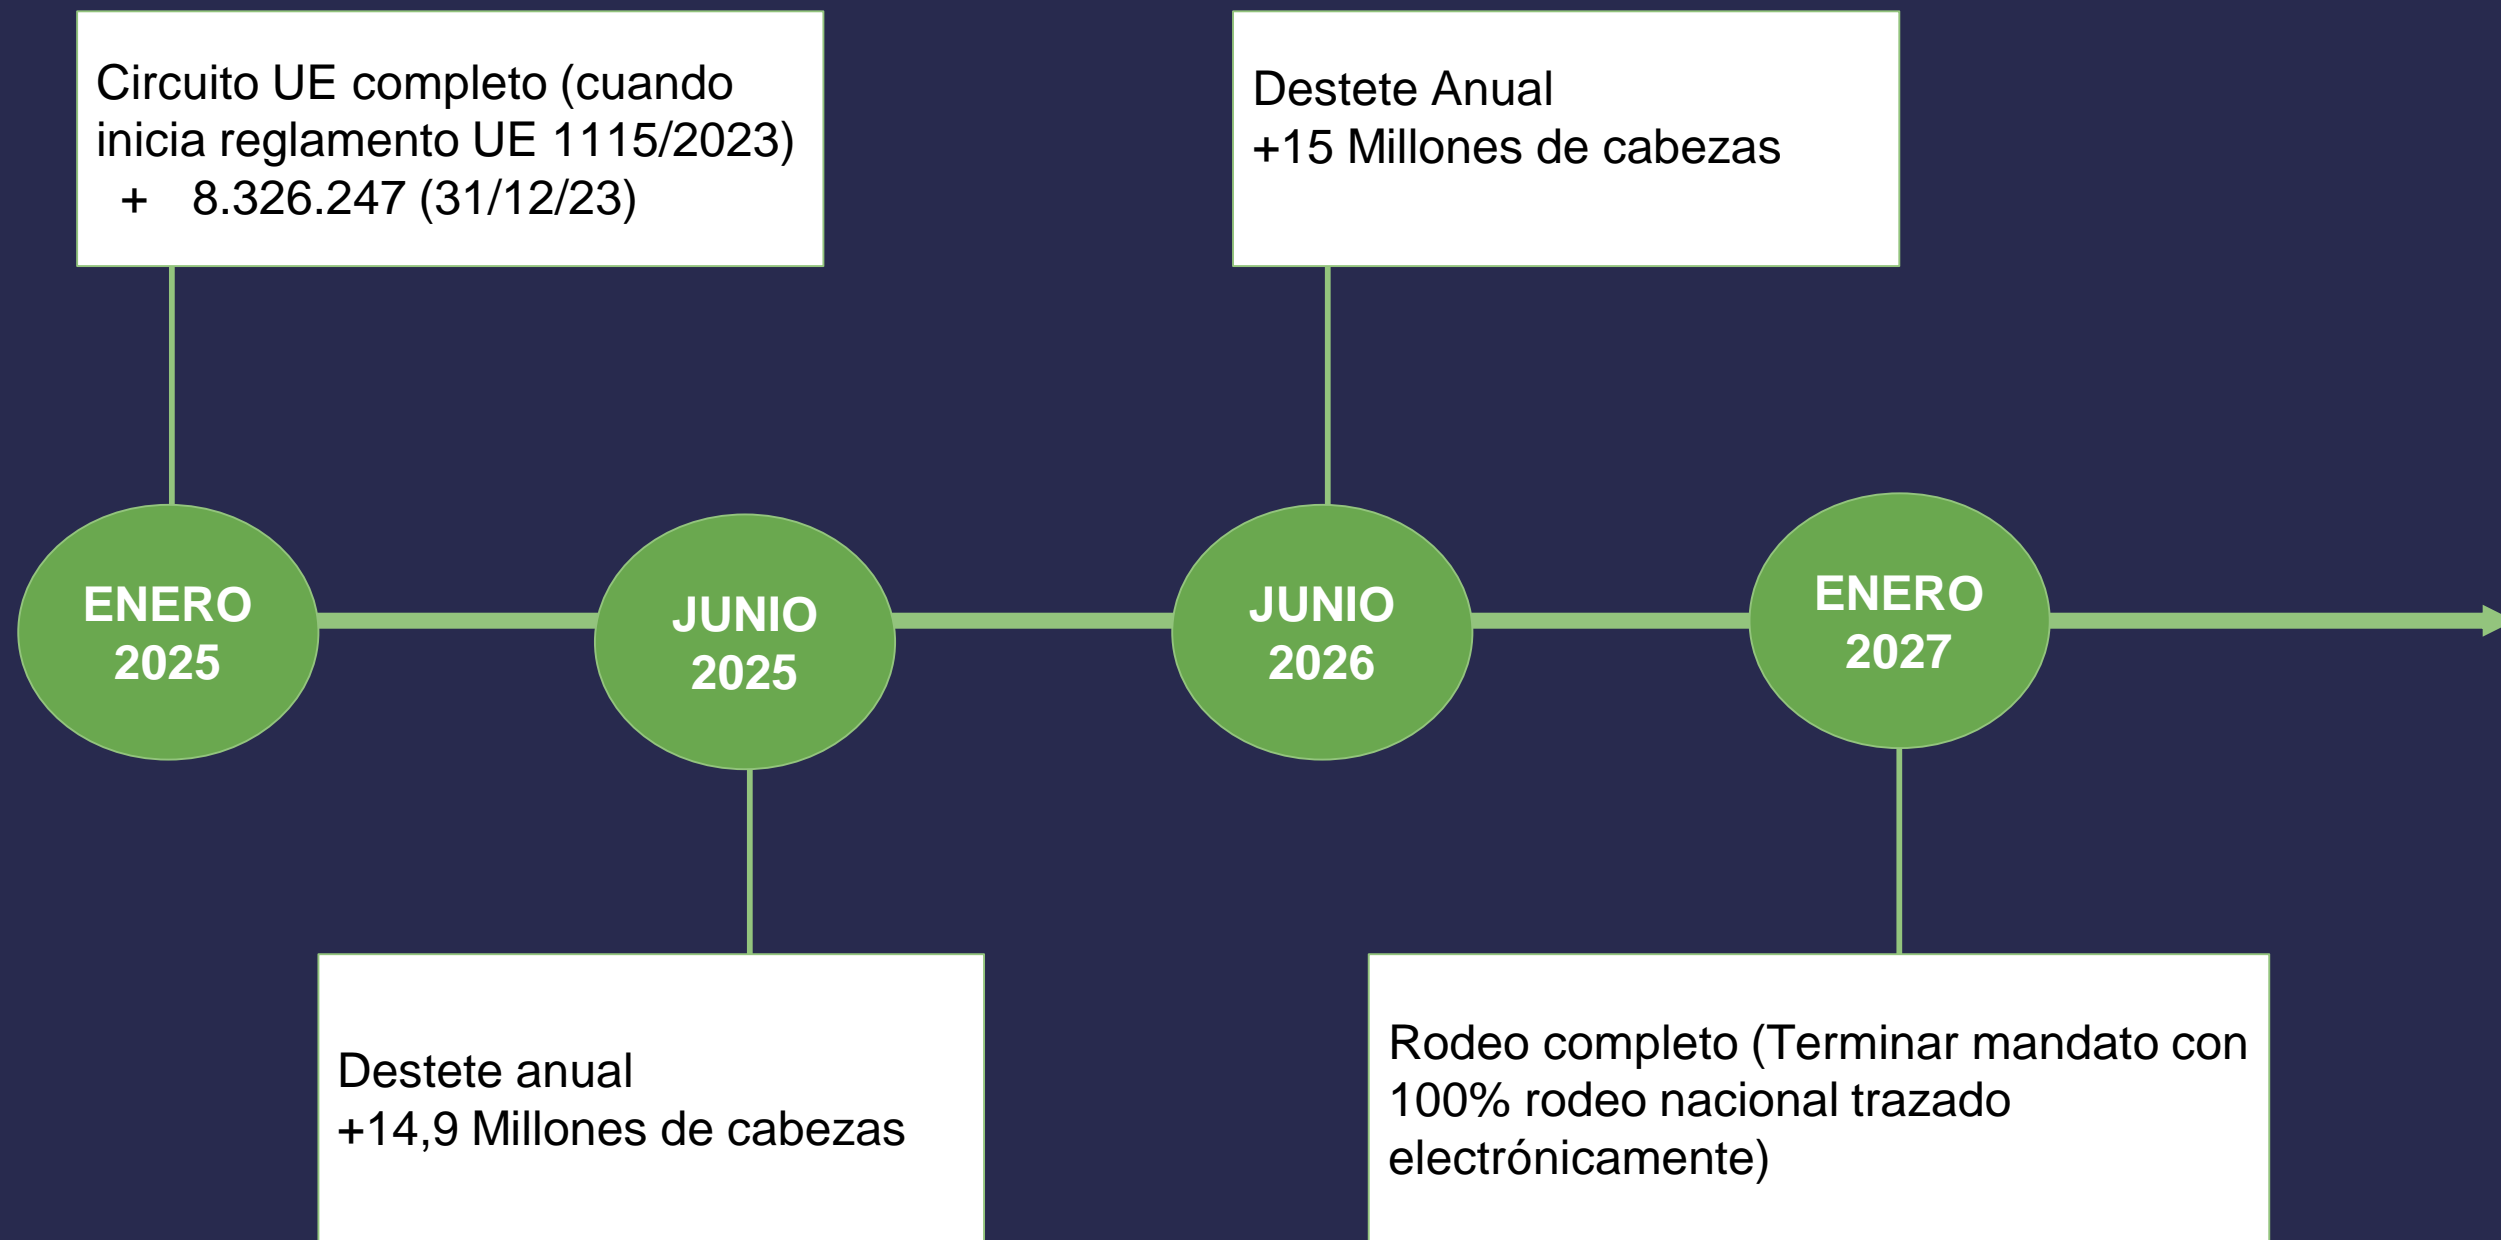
Circuito UE completo (cuando inicia reglamento UE 1115/2023)
+ 8.326.247 (31/12/23)

Destete Anual
+15 Millones de cabezas

ENERO 2025

JUNIO 2025

JUNIO 2026

ENERO 2027

Destete anual
+14,9 Millones de cabezas

Rodeo completo (Terminar mandato con 100% rodeo nacional trazado electrónicamente)